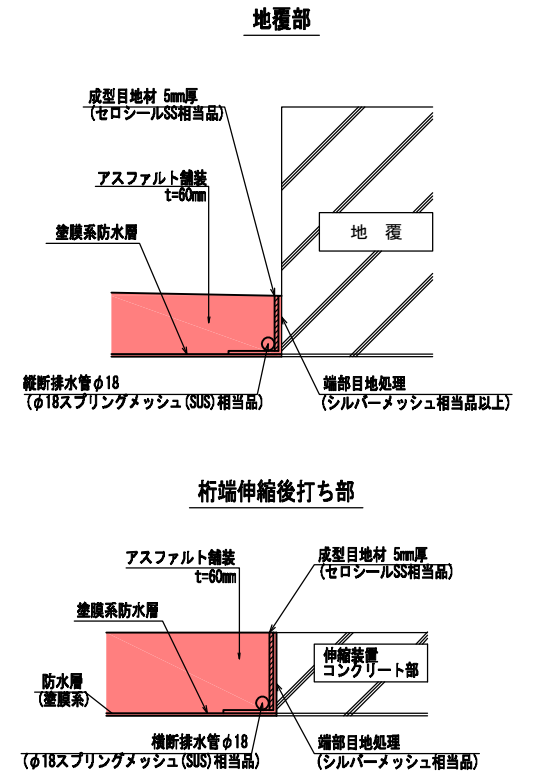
地覆部

成型目地材 5mm厚
(セロシールSS相当品)

アスファルト舗装
t=60mm

地 覆

塗膜系防水層

縦断排水管$\phi$18
($\phi$18スプリングメッシュ(SUS)相当品)

端部目地処理
(シルバーメッシュ相当品以上)

桁端伸縮後打ち部

アスファルト舗装
t=60mm

成型目地材 5mm厚
(セロシールSS相当品)

塗膜系防水層

伸縮装置
コンクリート部

防水層
(塗膜系)

横断排水管$\phi$18
($\phi$18スプリングメッシュ(SUS)相当品)

端部目地処理
(シルバーメッシュ相当品)